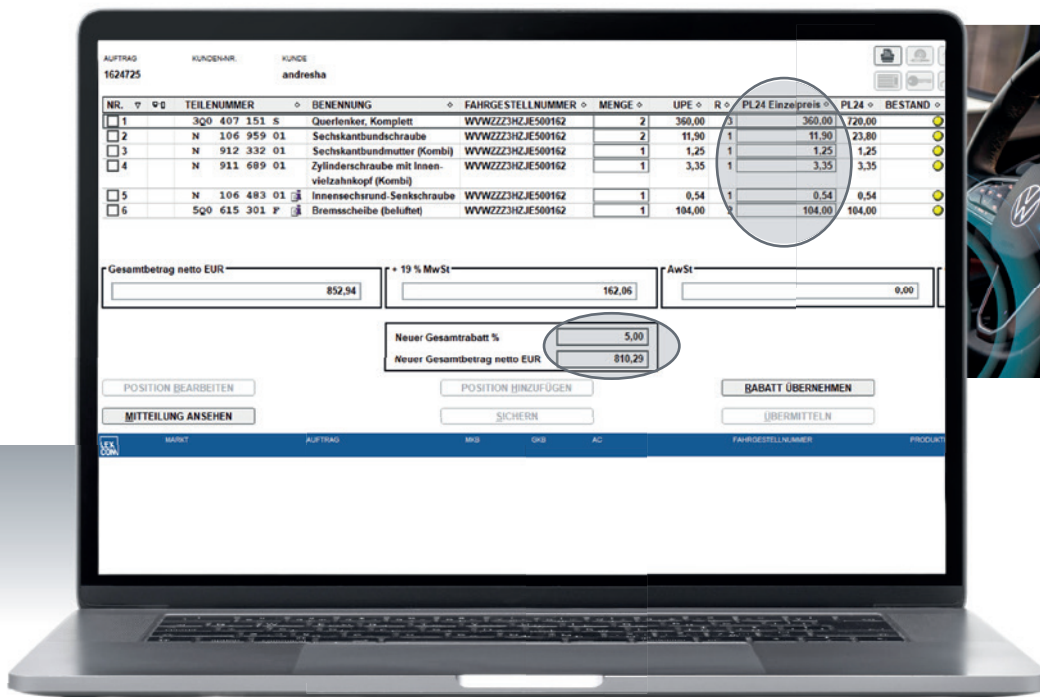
AUFTRAG
1624725

KUNDEN-NR.

KUNDE
andresha

| NR. | | TEILENUMMER | BENENNUNG | FAHRGESTELLNUMMER | MENGE | UPE | R | PL24 Einzelpreis | PL24 | BESTAND |
|---|---|---|---|---|---|---|---|---|---|---|
| 1 | | 3Q0 407 151 S | Querlenker, Komplett | WVWZZZ3HZJE500162 | 2 | 360,00 | 3 | 360,00 | 720,00 | |
| 2 | | N 106 959 01 | Sechskantbundschraube | WVWZZZ3HZJE500162 | 2 | 11,90 | 1 | 11,90 | 23,80 | |
| 3 | | N 912 332 01 | Sechskantbundmutter (Kombi) | WVWZZZ3HZJE500162 | 1 | 1,25 | 1 | 1,25 | 1,25 | |
| 4 | | N 911 689 01 | Zylinderschraube mit Innenvielzahnkopf (Kombi) | WVWZZZ3HZJE500162 | 1 | 3,35 | 1 | 3,35 | 3,35 | |
| 5 | | N 106 483 01 | Innensechsrund-Senkschraube | WVWZZZ3HZJE500162 | 1 | 0,54 | 1 | 0,54 | 0,54 | |
| 6 | | 5Q0 615 301 F | Bremsscheibe (belüftet) | WVWZZZ3HZJE500162 | 1 | 104,00 | 2 | 104,00 | 104,00 | |

Gesamtbetrag netto EUR
852,94

+ 19 % MwSt
162,06

AwSt
0,00

Neuer Gesamtrabatt % 5,00
Neuer Gesamtbetrag netto EUR 810,29

POSITION BEARBEITEN
POSITION HINZUFÜGEN
RABATT ÜBERNEHMEN
MITTEILUNG ANSEHEN
SICHERN
ÜBERMITTELN

LEX COM
MARKT
AUFTRAG
MKB
GKB
AC
FAHRGESTELLNUMMER
PRODUKTI